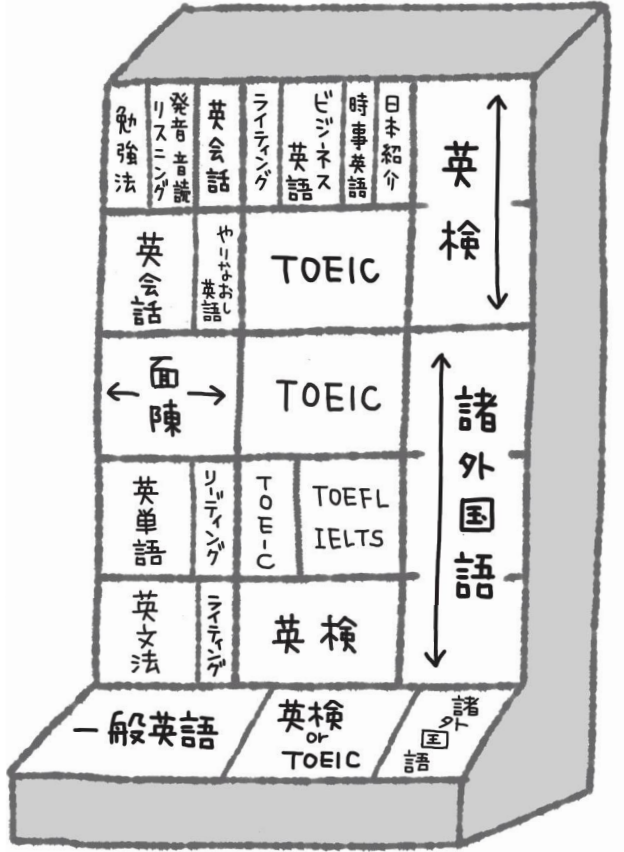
勉強法
発音 リスニング 音読
英会話
ライティング
ビジネス英語
時事英語
日本紹介
英検

英会話
やりなおし英語
TOEIC

面陳
TOEIC
諸外国語

英単語
リーディング
TOEIC
TOEFL IELTS

英文法
ライティング
英検

一般英語
英検 or TOEIC
諸外国語